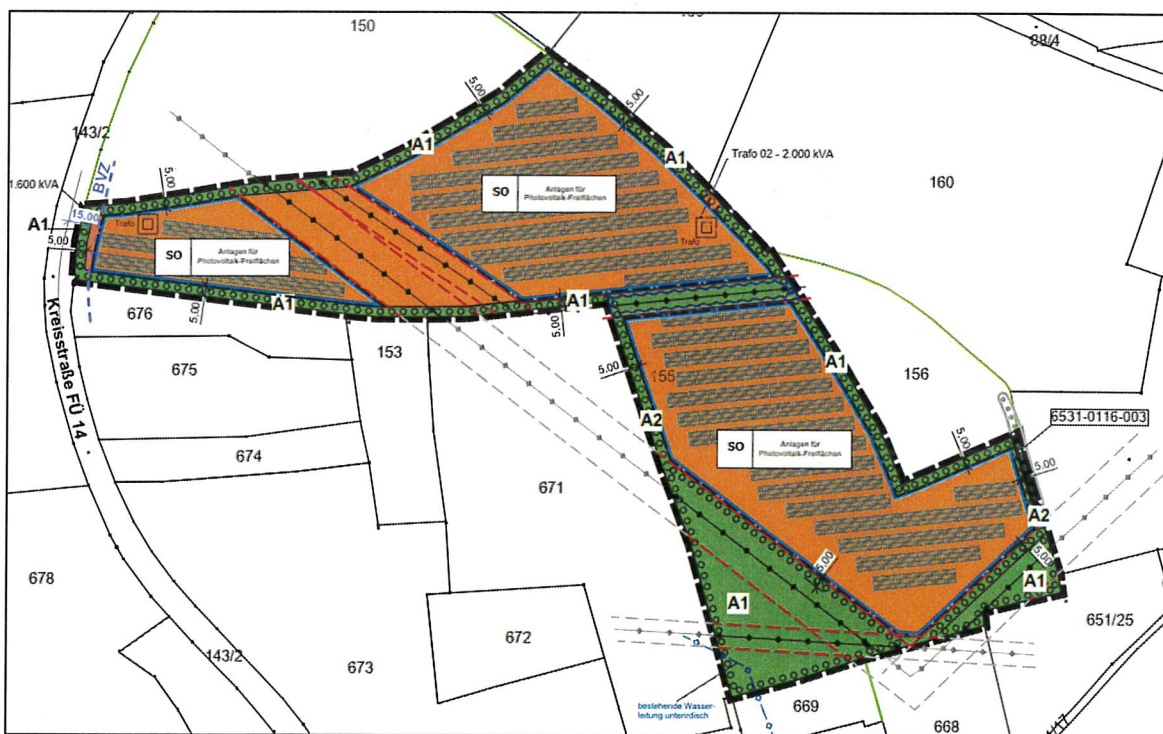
150

88/4

143/2

A1

5,00

5,00

Trafo 02 - 2.000 kVA

160

1.600 kVA

BVZ

15,00

5,00

SO Anlagen für Photovoltaik-Freiflächen

A1

5,00

Trafo

SO Anlagen für Photovoltaik-Freiflächen

Trafo

A1

676

5,00

A1

A1

153

675

5,00

155

A1

156

Kreisstraße FÜ 14

A2

6531-0116-003

SO Anlagen für Photovoltaik-Freiflächen

5,00

5,00

674

671

A2

5,00

5,00

678

A1

A1

651/25

143/2

672

673

bestehende Wasserleitung unterirdisch

669

668